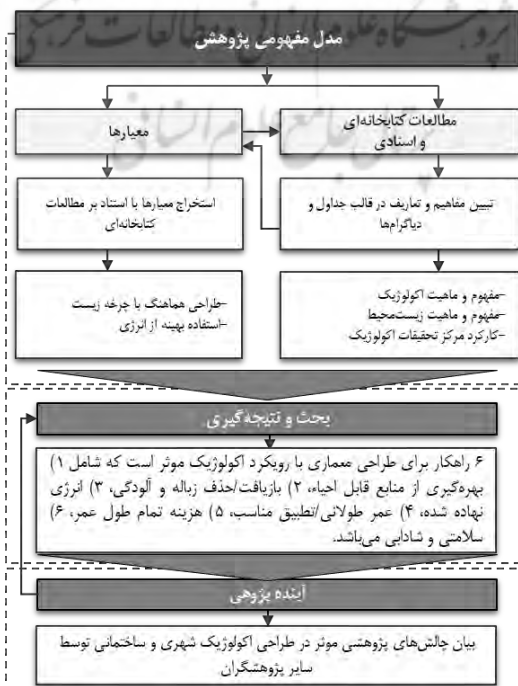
مدل مفهومی پژوهش

مطالعات کتابخانه‌ای و اسنادی

معیارها

تبیین مفاهیم و تعاریف در قالب جداول و دیاگرام‌ها

استخراج معیارها با استناد بر مطالعات کتابخانه‌ای

-مفهوم و ماهیت اکولوژیک
-مفهوم و ماهیت زیست‌محیط
-کارکرد مرکز تحقیقات اکولوژیک

-طراحی هماهنگ با چرخه زیست
-استفاده بهینه از انرژی

بحث و نتیجه‌گیری

۶ راهکار برای طراحی معماری با رویکرد اکولوژیک موثر است که شامل ۱) بهره‌گیری از منابع قابل احیاء، ۲) بازیافت/حذف زباله و آلودگی، ۳) انرژی نهاده شده، ۴) عمر طولانی/تطبیق مناسب، ۵) هزینه تمام طول عمر، ۶) سلامتی و شادابی می‌باشد.

آینده پژوهی

بیان چالش‌های پژوهشی موثر در طراحی اکولوژیک شهری و ساختمانی توسط سایر پژوهشگران